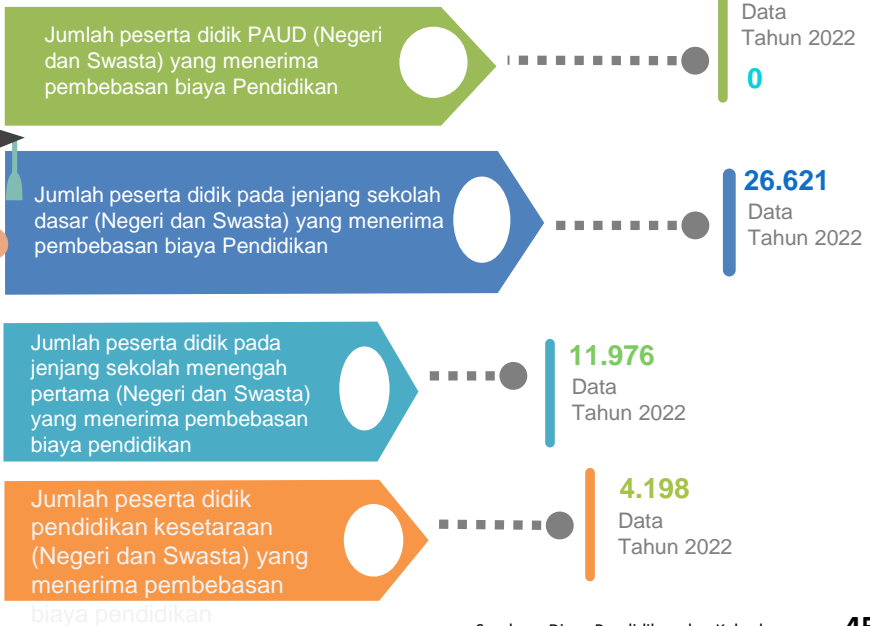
Jumlah peserta didik PAUD (Negeri dan Swasta) yang menerima pembebasan biaya Pendidikan

Data
Tahun 2022
0

Jumlah peserta didik pada jenjang sekolah dasar (Negeri dan Swasta) yang menerima pembebasan biaya Pendidikan

26.621
Data
Tahun 2022

Jumlah peserta didik pada jenjang sekolah menengah pertama (Negeri dan Swasta) yang menerima pembebasan biaya pendidikan

11.976
Data
Tahun 2022

Jumlah peserta didik pendidikan kesetaraan (Negeri dan Swasta) yang menerima pembebasan biaya pendidikan

4.198
Data
Tahun 2022

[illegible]
45